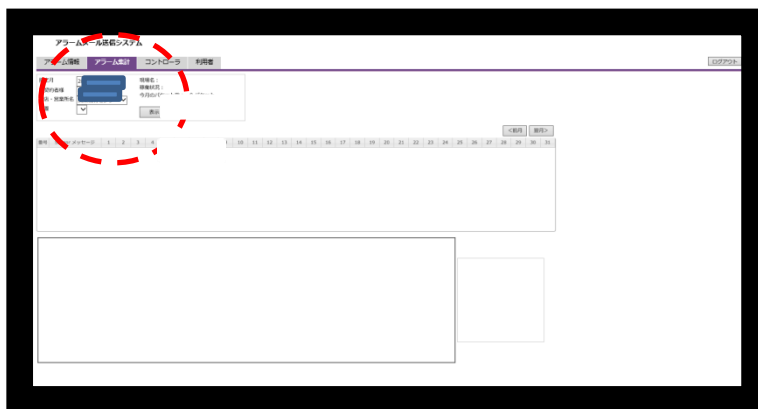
アラームメール送信システム

アラーム情報
アラーム集計
コントローラ
利用者

ログアウト

年月
契約番号
名・対象件名

表示

情報名：
積載状況：
今月のパ

<前月
翌月>

番号
メッセージ
1
2
3
4
10
11
12
13
14
15
16
17
18
19
20
21
22
23
24
25
26
27
28
29
30
31